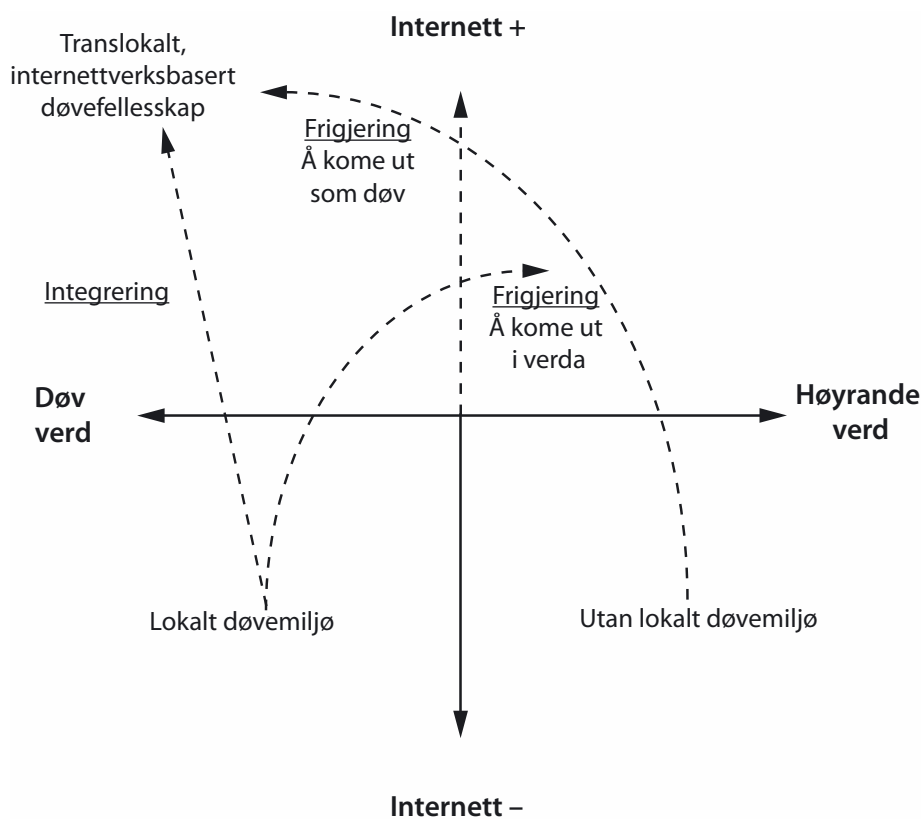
Internett +

Translokalt, internettverksbasert døvefellesskap

Frigjering
Å kome ut som døv

Integrering

Frigjering
Å kome ut i verda

Døv verd

Høyrande verd

Lokalt døvemiljø

Utan lokalt døvemiljø

Internett –